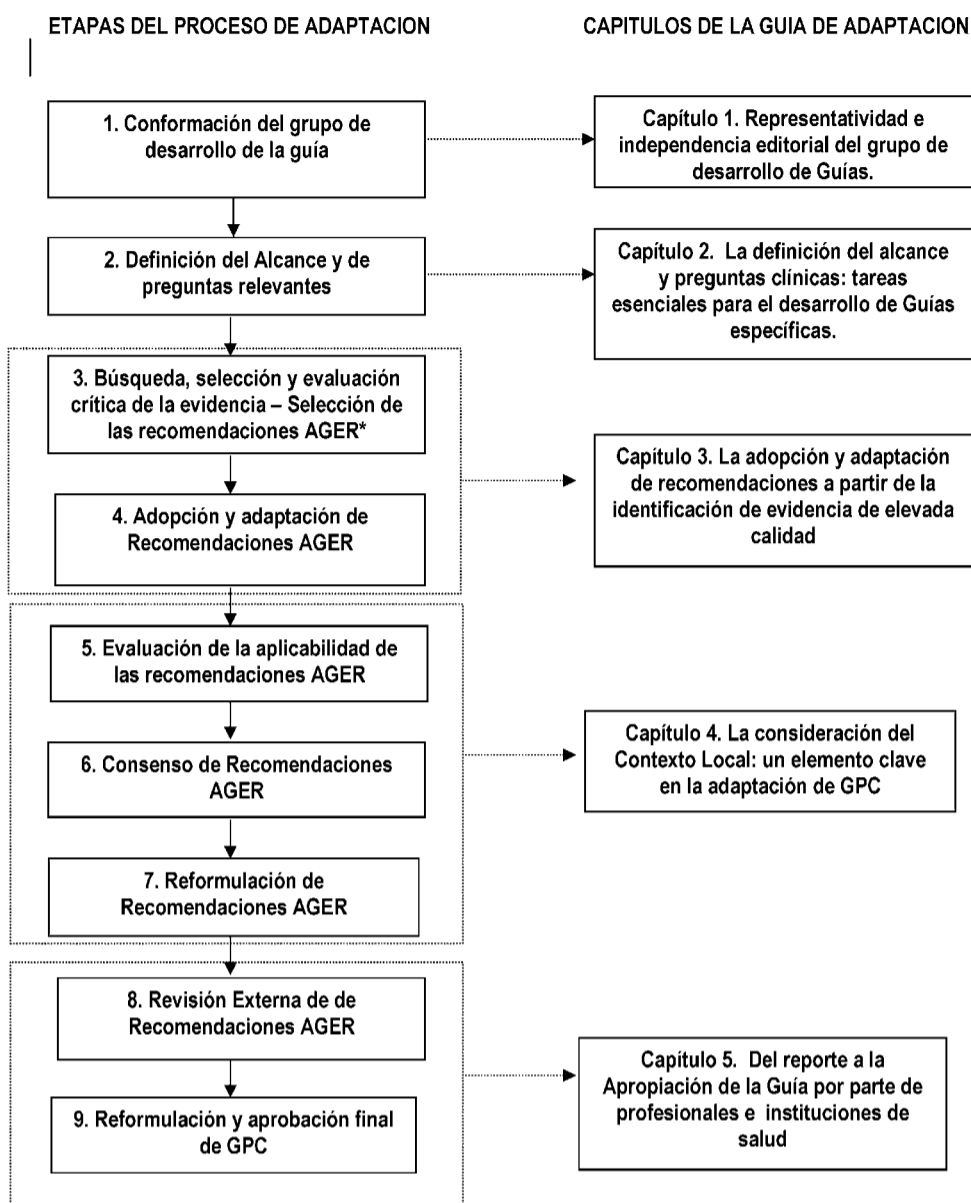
ETAPAS DEL PROCESO DE ADAPTACION

CAPITULOS DE LA GUIA DE ADAPTACION

1. Conformación del grupo de desarrollo de la guía

Capítulo 1. Representatividad e independencia editorial del grupo de desarrollo de Guías.

2. Definición del Alcance y de preguntas relevantes

Capítulo 2. La definición del alcance y preguntas clínicas: tareas esenciales para el desarrollo de Guías específicas.

3. Búsqueda, selección y evaluación crítica de la evidencia – Selección de las recomendaciones AGER*

4. Adopción y adaptación de Recomendaciones AGER

Capítulo 3. La adopción y adaptación de recomendaciones a partir de la identificación de evidencia de elevada calidad

5. Evaluación de la aplicabilidad de las recomendaciones AGER

6. Consenso de Recomendaciones AGER

7. Reformulación de Recomendaciones AGER

Capítulo 4. La consideración del Contexto Local: un elemento clave en la adaptación de GPC

8. Revisión Externa de de Recomendaciones AGER

9. Reformulación y aprobación final de GPC

Capítulo 5. Del reporte a la Apropiación de la Guía por parte de profesionales e instituciones de salud